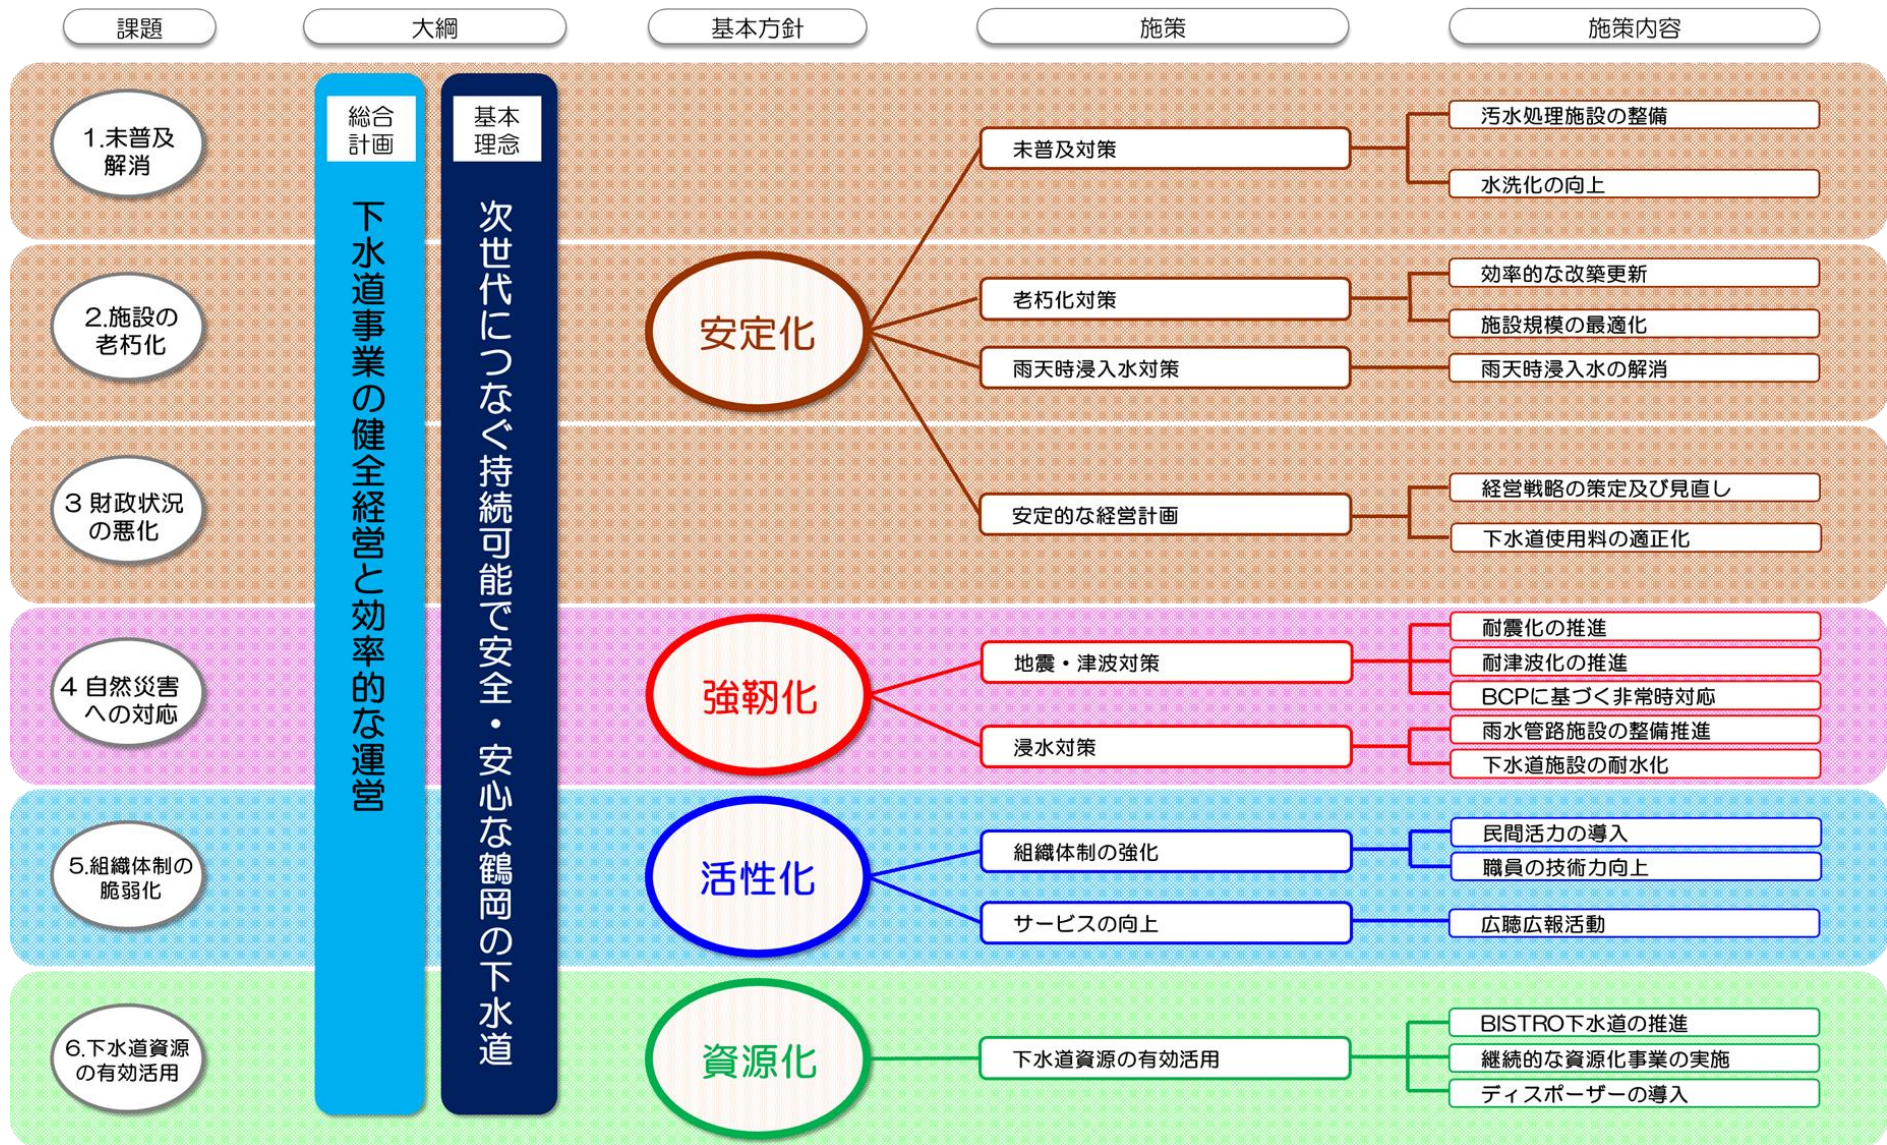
課題

大綱

基本方針

施策

施策内容

1.未普及解消

2.施設の老朽化

3 財政状況の悪化

4 自然災害への対応

5.組織体制の脆弱化

6.下水道資源の有効活用

総合計画

下水道事業の健全経営と効率的な運営

基本理念

次世代につなぐ持続可能で安全・安心な鶴岡の下水道

安定化

強靭化

活性化

資源化

未普及対策

老朽化対策

雨天時浸入水対策

安定的な経営計画

地震・津波対策

浸水対策

組織体制の強化

サービスの向上

下水道資源の有効活用

汚水処理施設の整備

水洗化の向上

効率的な改築更新

施設規模の最適化

雨天時浸入水の解消

経営戦略の策定及び見直し

下水道使用料の適正化

耐震化の推進

耐津波化の推進

BCPに基づく非常時対応

雨水管路施設の整備推進

下水道施設の耐水化

民間活力の導入

職員の技術力向上

広聴広報活動

BISTRO下水道の推進

継続的な資源化事業の実施

ディスポーザーの導入